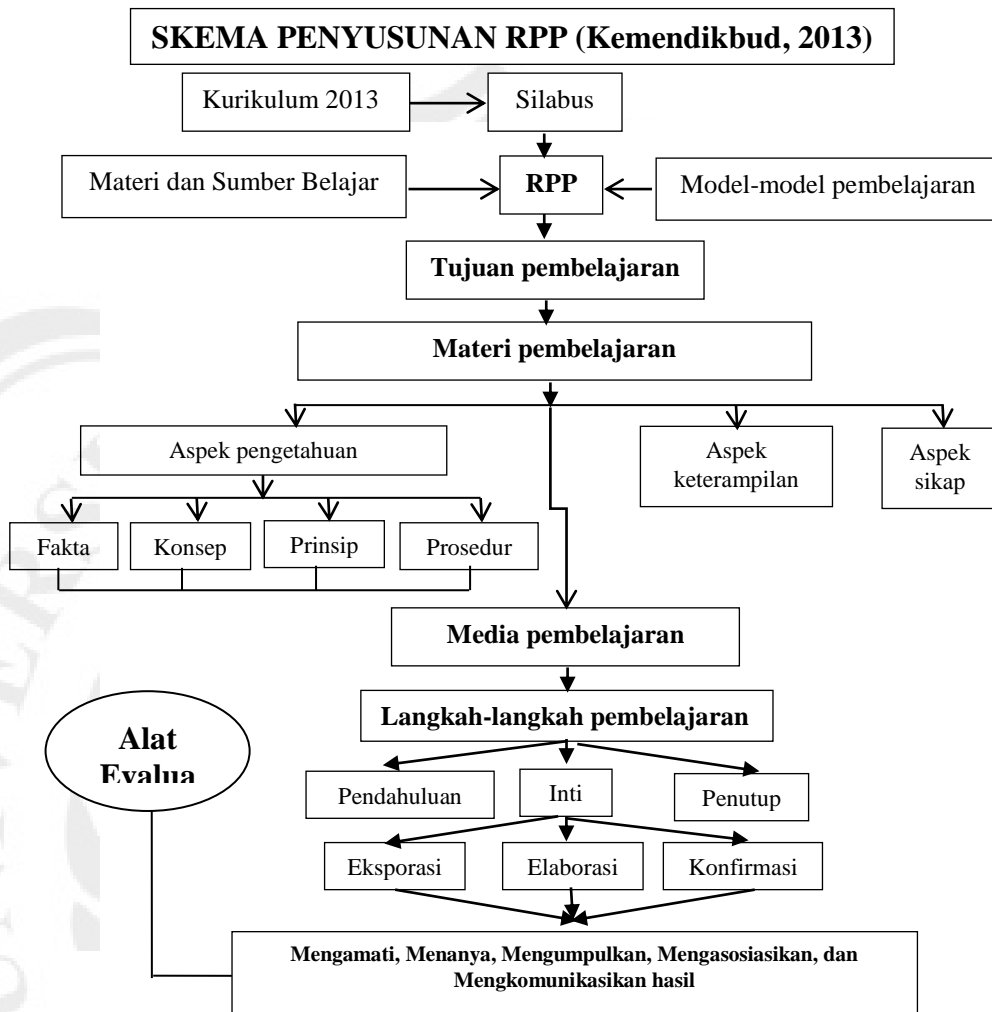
SKEMA PENYUSUNAN RPP (Kemendikbud, 2013)

Kurikulum 2013

Silabus

Materi dan Sumber Belajar

RPP

Model-model pembelajaran

Tujuan pembelajaran

Materi pembelajaran

Aspek pengetahuan

Aspek keterampilan

Aspek sikap

Fakta

Konsep

Prinsip

Prosedur

Media pembelajaran

Alat Evalua

Langkah-langkah pembelajaran

Pendahuluan

Inti

Penutup

Eksporasi

Elaborasi

Konfirmasi

Mengamati, Menanya, Mengumpulkan, Mengasosiasikan, dan Mengkomunikasikan hasil